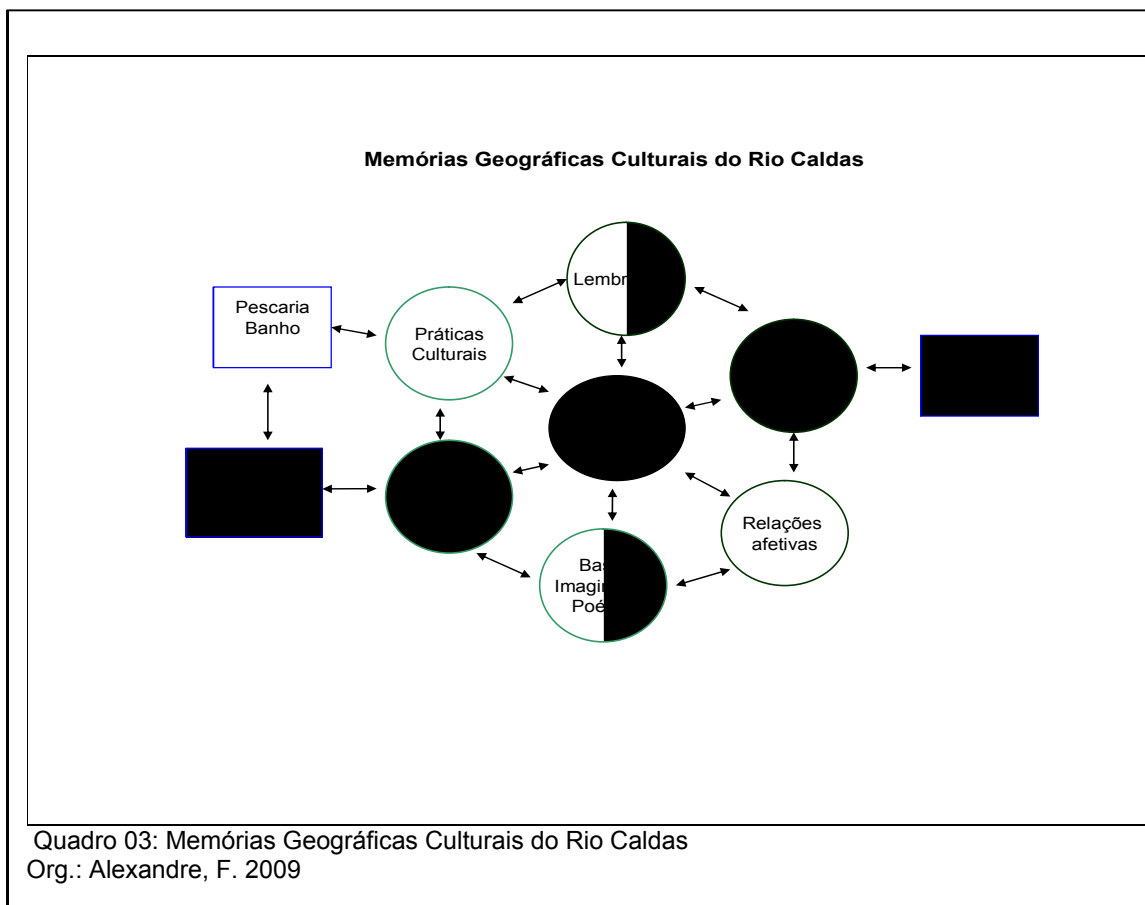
Memórias Geográficas Culturais do Rio Caldas

Lembr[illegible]

Pescaria
Banho

Práticas
Culturais

Relações
afetivas

Ba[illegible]
Imagi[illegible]
Poé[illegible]

Quadro 03: Memórias Geográficas Culturais do Rio Caldas
Org.: Alexandre, F. 2009